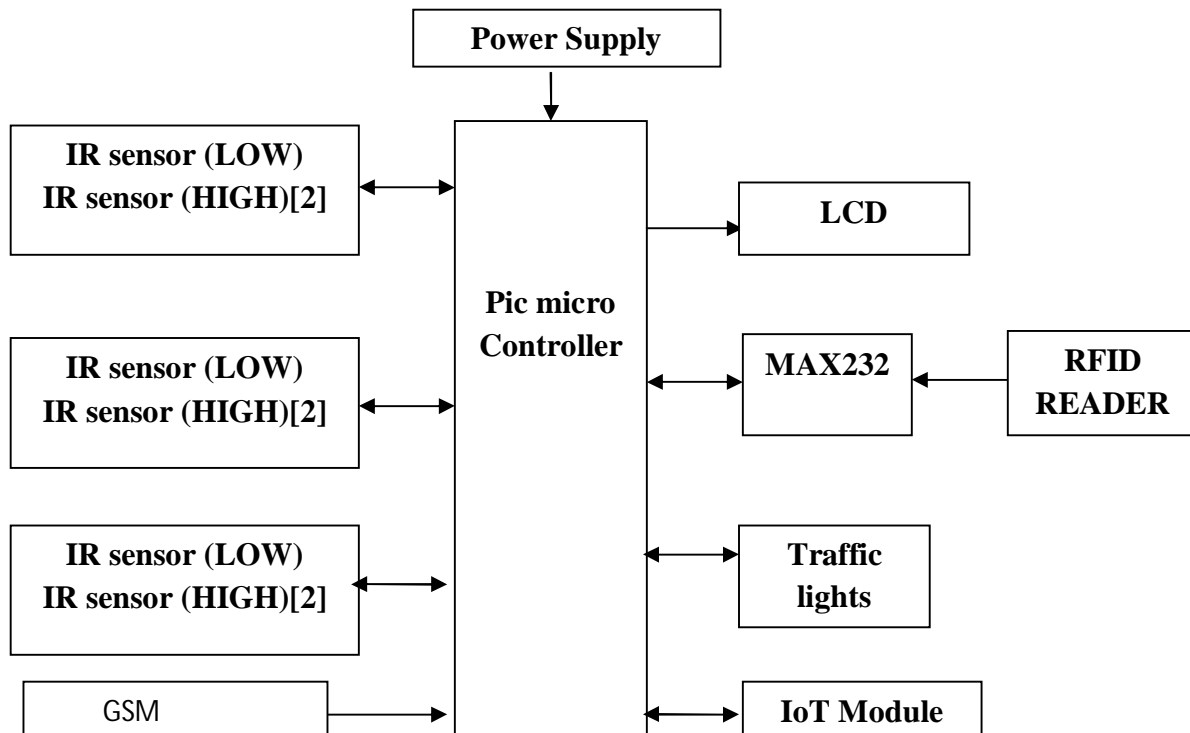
Power Supply

IR sensor (LOW)
IR sensor (HIGH)[2]

IR sensor (LOW)
IR sensor (HIGH)[2]

IR sensor (LOW)
IR sensor (HIGH)[2]

GSM

Pic micro Controller

LCD

MAX232

RFID READER

Traffic lights

IoT Module